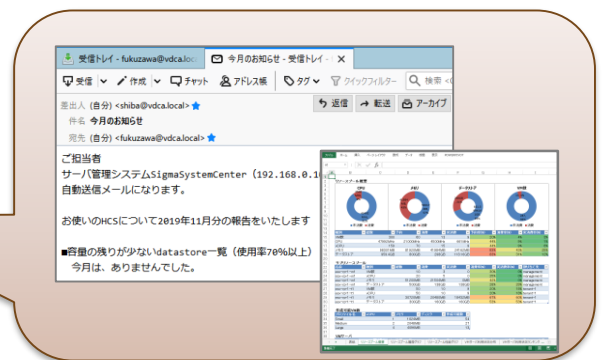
受信トレイ - fukuzawa@vdca.loca

今月のお知らせ - 受信トレイ - ×

受信 | 作成 | チャット | アドレス帳 | タグ | クイックフィルター | 検索 <

差出人 (自分) <shiba@vdca.local>

件名 今月のお知らせ

宛先 (自分) <fukuzawa@vdca.local>

返信 | 転送 | アーカイブ

ご担当者
サーバ管理システムSigmaSystemCenter（192.168.0.1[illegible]
自動送信メールになります。

お使いのHCSについて2019年11月分の報告をいたします

■容量の残りが少ないdatastore一覧（使用率70%以上）
　今月は、ありませんでした。

CPU

メモリ

データストア

HDD